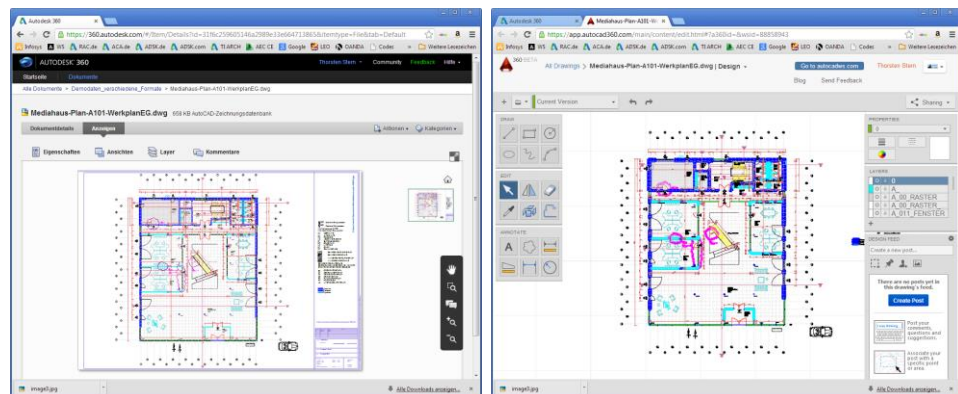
Autodesk 360

https://360.autodesk.com/#/item/Details?id=31f6c259605146a2989e33e664713865&itemtype=File&tab=Default

Infosys WS RAC.de ACA.de ADSK.de ADSK.com Tf.ARCH AEC CE Google LEO OANDA Codec » Weitere Lesezeichen

AUTODESK 360 Thorsten Stern Community Feedback Hilfe

Startseite Dokumente

Alle Dokumente > Demodaten_verschiedene_Formate > Mediahaus-Plan-A101-WerkplanEG.dwg

Mediahaus-Plan-A101-WerkplanEG.dwg 658 KB AutoCAD-Zeichnungsdatenbank

Dokumentdetails Anzeigen Aktionen Kategorien

Eigenschaften Ansichten Layer Kommentare

image0.jpg Alle Downloads anzeigen...

Autodesk 360 Mediahaus-Plan-A101-W

https://app.autocad360.com/main/content/edit.html#?a3bid=&wsid=88858943

Infosys WS RAC.de ACA.de ADSK.de ADSK.com TF.ARCH AEC CE Google LEO OANDA Codec » Weitere Lesezeichen

360 BETA All Drawings > Mediahaus-Plan-A101-WerkplanEG.dwg | Design Go to autocadws.com Thorsten Stern

Blog Send Feedback

Current Version Sharing

DRAW

EDIT

ANNOTATE

PROPERTIES

0

LAYERS

0

A

A_00_RASTER

A_00_RASTER

A_011_FENSTER

DESIGN FEED

Create a new post...

There are no posts yet in this drawing's feed.

Create Post

Post your comments, questions and suggestions.

Associate your post with a specific point or area.

image0.jpg Alle Downloads anzeigen...